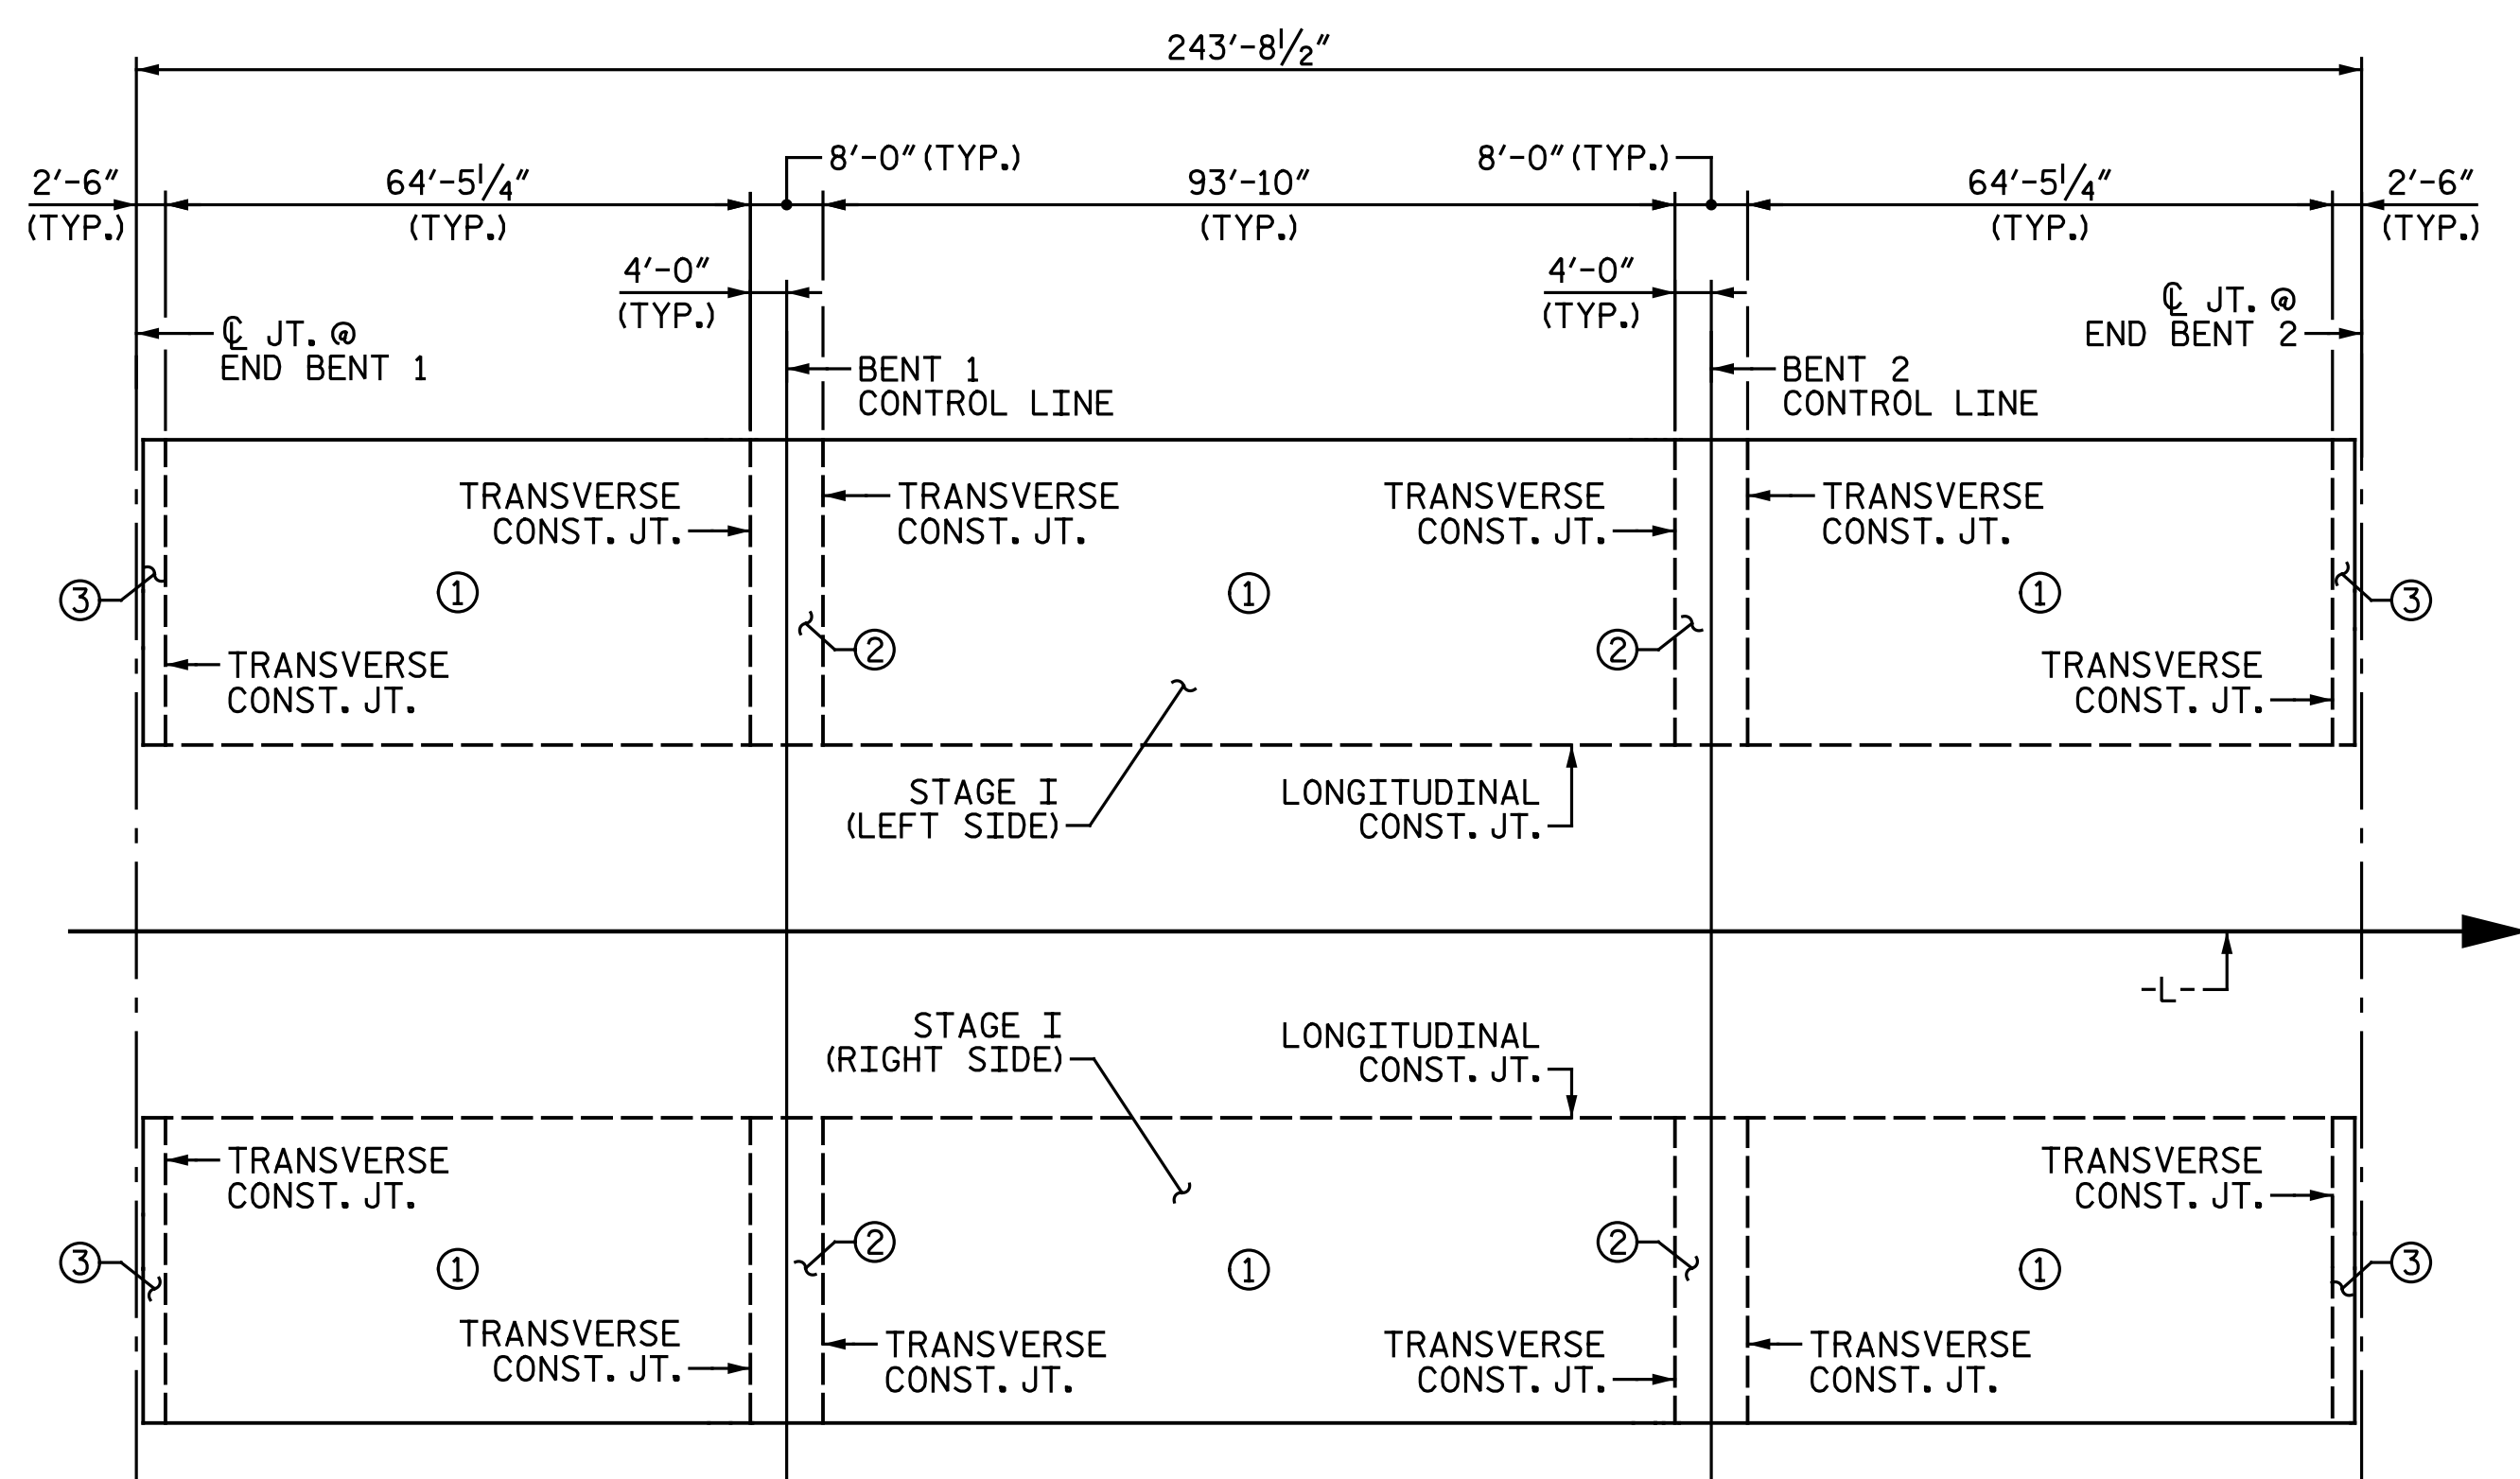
243′-8½″

2′-6″ (TYP.)

64′-5¼″ (TYP.)

8′-0″(TYP.)

93′-10″ (TYP.)

8′-0″(TYP.)

64′-5¼″ (TYP.)

2′-6″ (TYP.)

4′-0″ (TYP.)

4′-0″ (TYP.)

℄ JT. @ END BENT 1

℄ JT. @ END BENT 2

BENT 1 CONTROL LINE

BENT 2 CONTROL LINE

TRANSVERSE CONST. JT.

TRANSVERSE CONST. JT.

TRANSVERSE CONST. JT.

TRANSVERSE CONST. JT.

③

①

①

①

③

②

②

TRANSVERSE CONST. JT.

TRANSVERSE CONST. JT.

STAGE I (LEFT SIDE)

LONGITUDINAL CONST. JT.

-L-

STAGE I (RIGHT SIDE)

LONGITUDINAL CONST. JT.

TRANSVERSE CONST. JT.

TRANSVERSE CONST. JT.

③

②

①

①

②

①

③

TRANSVERSE CONST. JT.

TRANSVERSE CONST. JT.

TRANSVERSE CONST. JT.

TRANSVERSE CONST. JT.